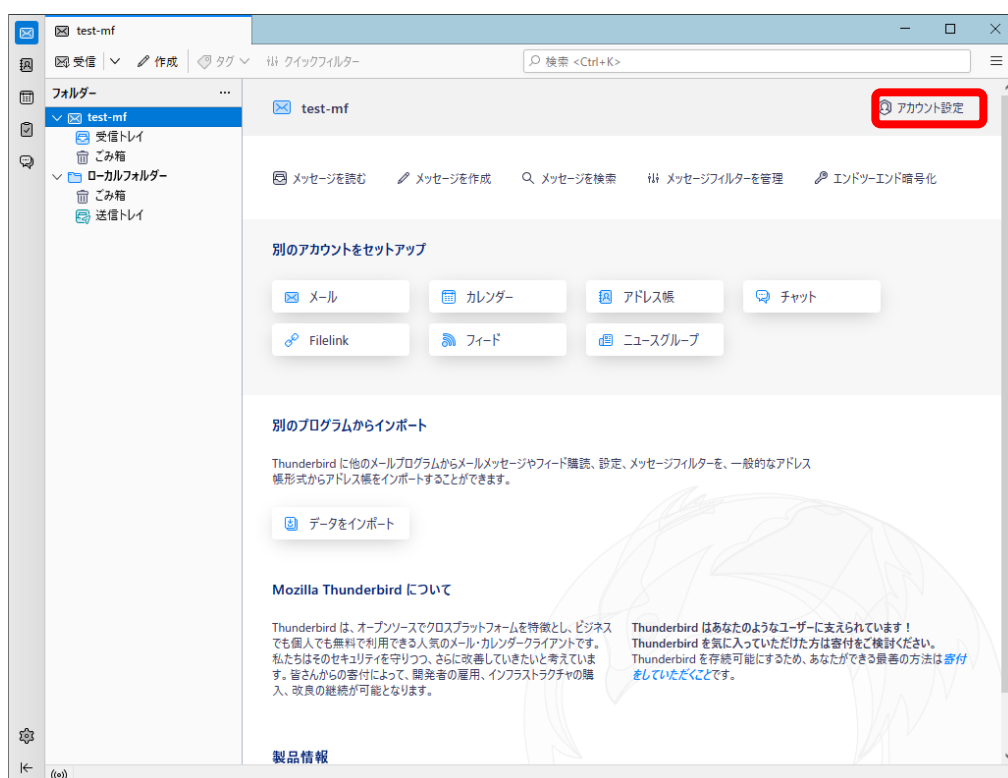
test-mf

受信 | 作成 | タグ | クイックフィルター

検索 <Ctrl+K>

フォルダー ...

test-mf
受信トレイ
ごみ箱
ローカルフォルダー
ごみ箱
送信トレイ

test-mf

アカウント設定

メッセージを読む
メッセージを作成
メッセージを検索
メッセージフィルターを管理
エンドツーエンド暗号化

別のアカウントをセットアップ

メール
カレンダー
アドレス帳
チャット
Filelink
フィード
ニュースグループ

別のプログラムからインポート

Thunderbird に他のメールプログラムからメールメッセージやフィード購読、設定、メッセージフィルターを、一般的なアドレス帳形式からアドレス帳をインポートすることができます。

データをインポート

Mozilla Thunderbird について

Thunderbird は、オープンソースでクロスプラットフォームを特徴とし、ビジネスでも個人でも無料で利用できる人気のメール・カレンダークライアントです。私たちはそのセキュリティを守りつつ、さらに改善していきたいと考えています。皆さんからの寄付によって、開発者の雇用、インフラストラクチャの購入、改良の継続が可能となります。

Thunderbird はあなたのようなユーザーに支えられています！ Thunderbird を気に入っていただけた方は寄付をご検討ください。Thunderbird を存続可能にするため、あなたができる最善の方法は寄付をしていただくことです。

製品情報

((o))